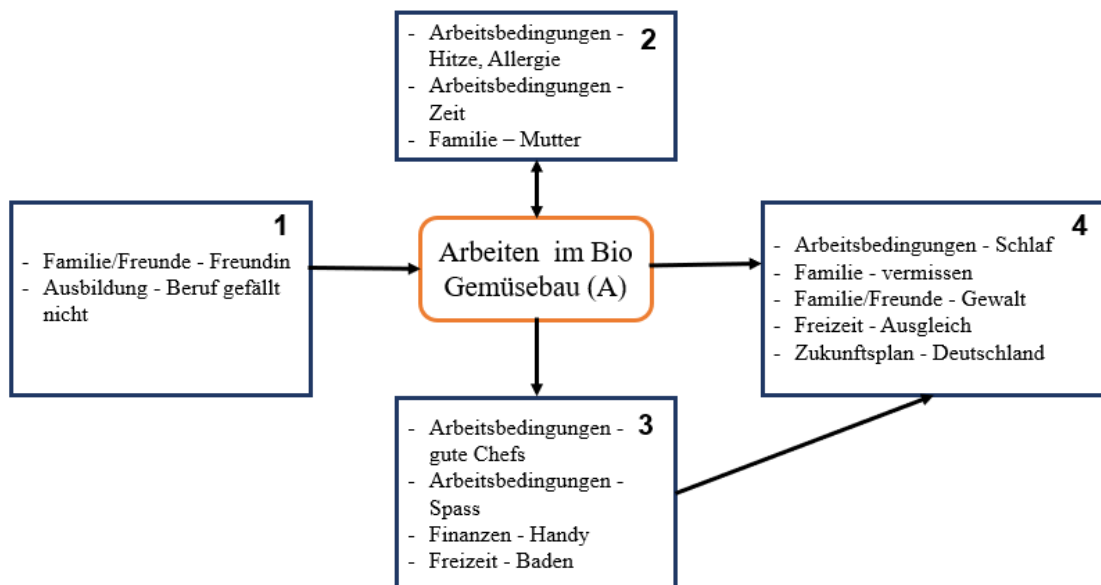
2
- Arbeitsbedingungen - Hitze, Allergie
- Arbeitsbedingungen - Zeit
- Familie – Mutter

1
- Familie/Freunde - Freundin
- Ausbildung - Beruf gefällt nicht

Arbeiten im Bio Gemüsebau (A)

4
- Arbeitsbedingungen - Schlaf
- Familie - vermissen
- Familie/Freunde - Gewalt
- Freizeit - Ausgleich
- Zukunftsplan - Deutschland

3
- Arbeitsbedingungen - gute Chefs
- Arbeitsbedingungen - Spass
- Finanzen - Handy
- Freizeit - Baden